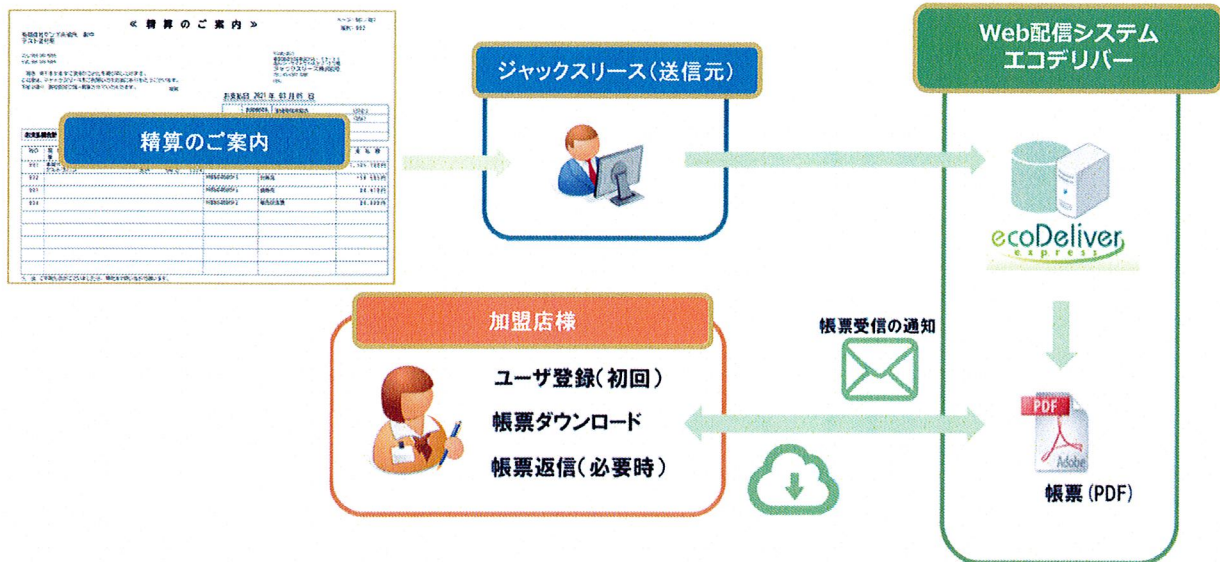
« 精 算 の ご 案 内 »

お支払日 2021 年 03 月 05 日

精算のご案内

ジャックスリース（送信元）

Web配信システム
エコデリバー

ecoDeliver
express

加盟店様

ユーザ登録（初回）
帳票ダウンロード
帳票返信（必要時）

帳票受信の通知

PDF
Adobe

帳票（PDF）